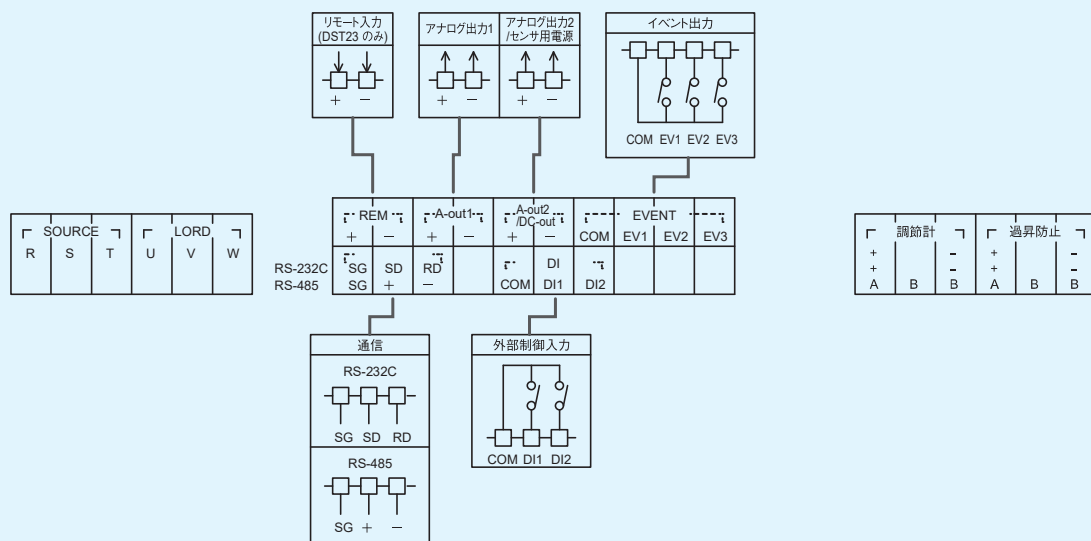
リモート入力
(DST23 のみ)
+ −

アナログ出力1
+ −

アナログ出力2
/センサ用電源
+ −

イベント出力
COM EV1 EV2 EV3

SOURCE
R S T
LORD
U V W

| REM | | A-out1 | | A-out2 /DC-out | | | EVENT | | |
|---|---|---|---|---|---|---|---|---|---|
| + | − | + | − | + | − | COM | EV1 | EV2 | EV3 |
| SG | SD | RD | | | DI | | | | |
| SG | + | − | | COM | DI1 | DI2 | | | |

RS-232C
RS-485

調節計
+ + A
B
− − B

過昇防止
+ + A
B
− − B

通信
RS-232C
SG SD RD
RS-485
SG + −

外部制御入力
COM DI1 DI2